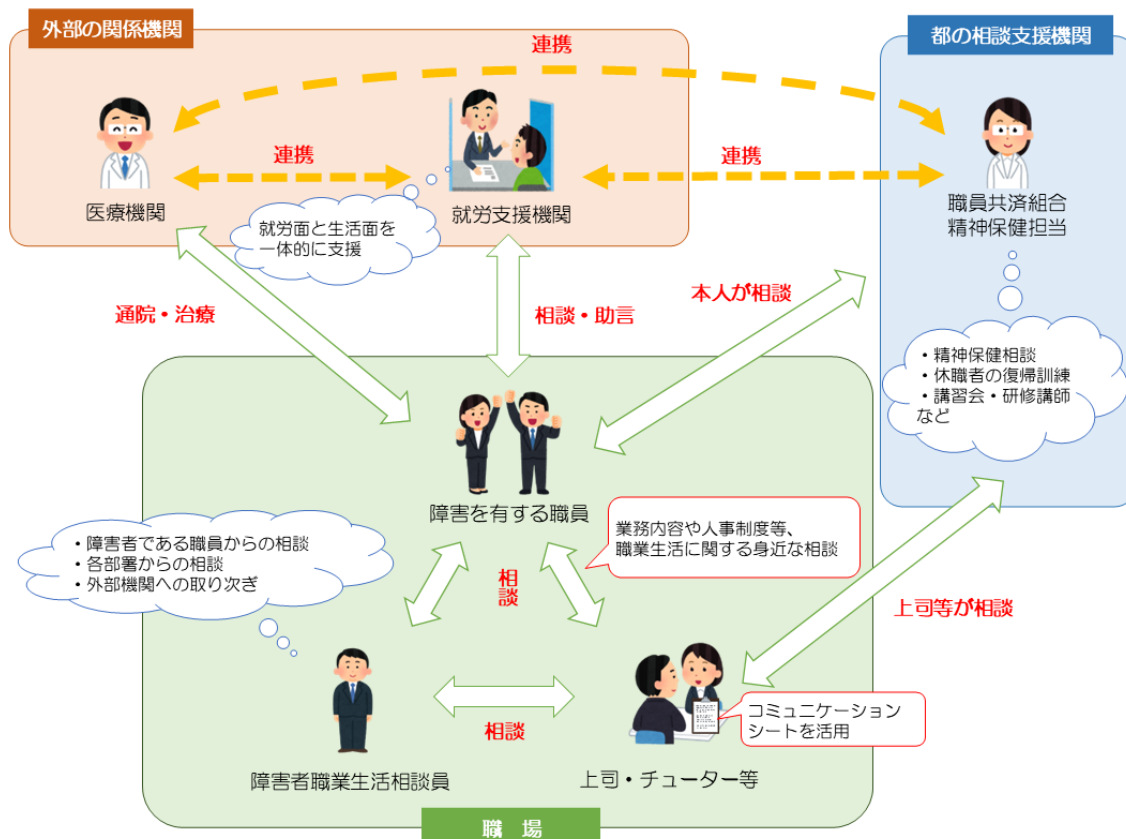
外部の関係機関

連携

都の相談支援機関

連携

連携

医療機関

就労面と生活面を一体的に支援

就労支援機関

職員共済組合
精神保健担当

通院・治療

相談・助言

本人が相談

・精神保健相談
・休職者の復帰訓練
・講習会・研修講師
など

障害を有する職員

・障害者である職員からの相談
・各部署からの相談
・外部機関への取り次ぎ

業務内容や人事制度等、職業生活に関する身近な相談

相談

上司等が相談

相談

コミュニケーションシートを活用

障害者職業生活相談員

上司・チューター等

職　場